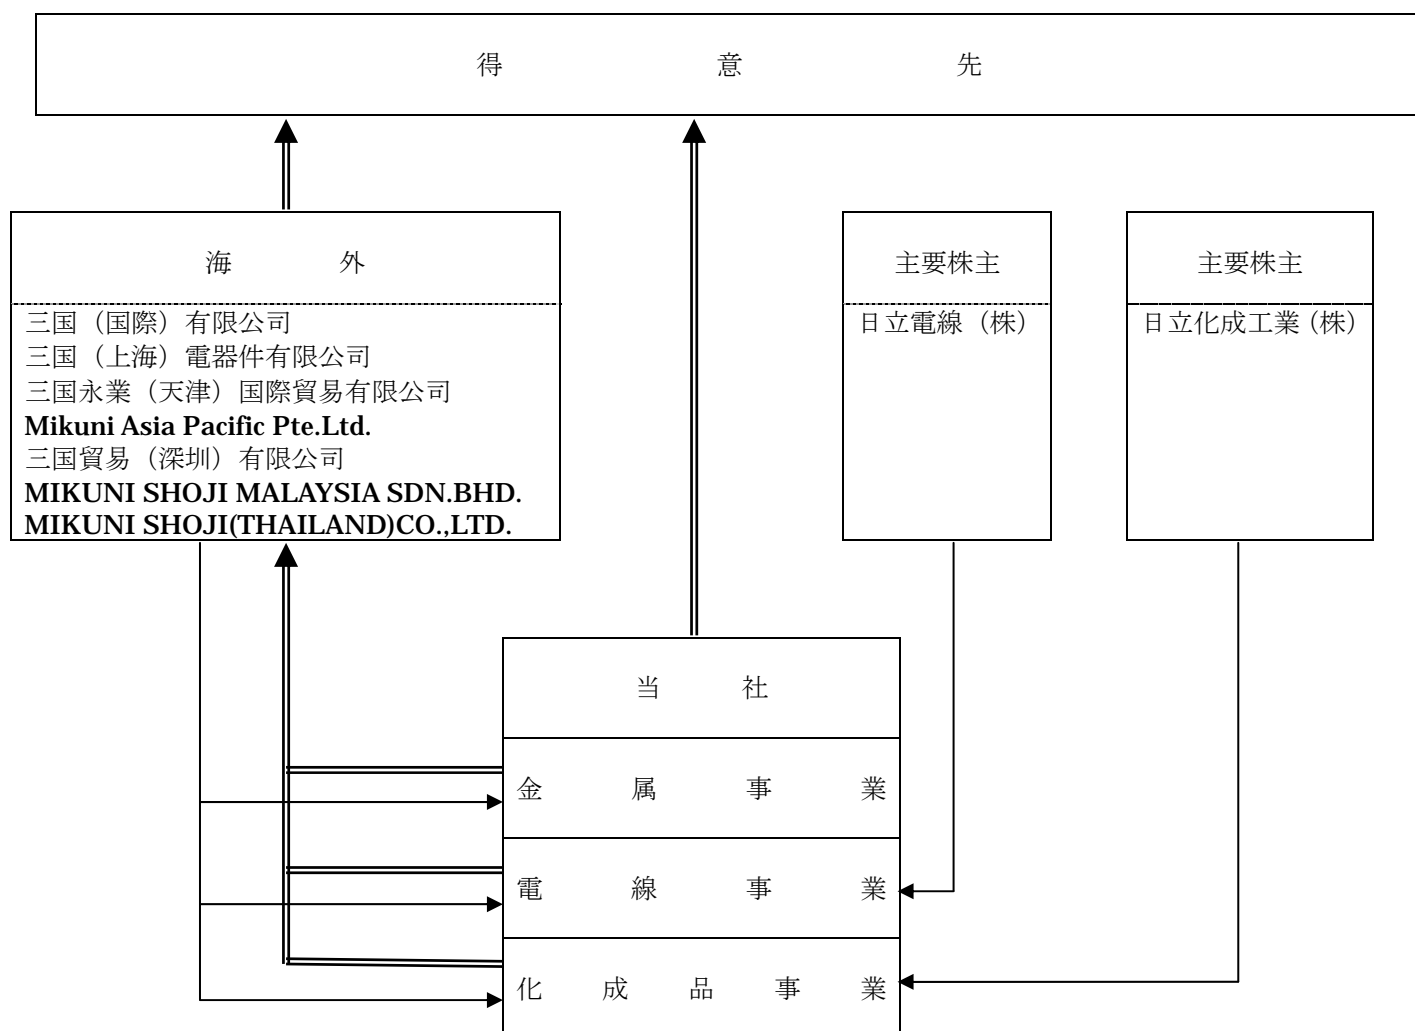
得 意 先

海 外

三国（国際）有限公司
三国（上海）電器件有限公司
三国永業（天津）国際貿易有限公司
Mikuni Asia Pacific Pte.Ltd.
三国貿易（深圳）有限公司
MIKUNI SHOJI MALAYSIA SDN.BHD.
MIKUNI SHOJI(THAILAND)CO.,LTD.

主要株主

日立電線（株）

主要株主

日立化成工業（株）

当 社

金 属 事 業

電 線 事 業

化 成 品 事 業